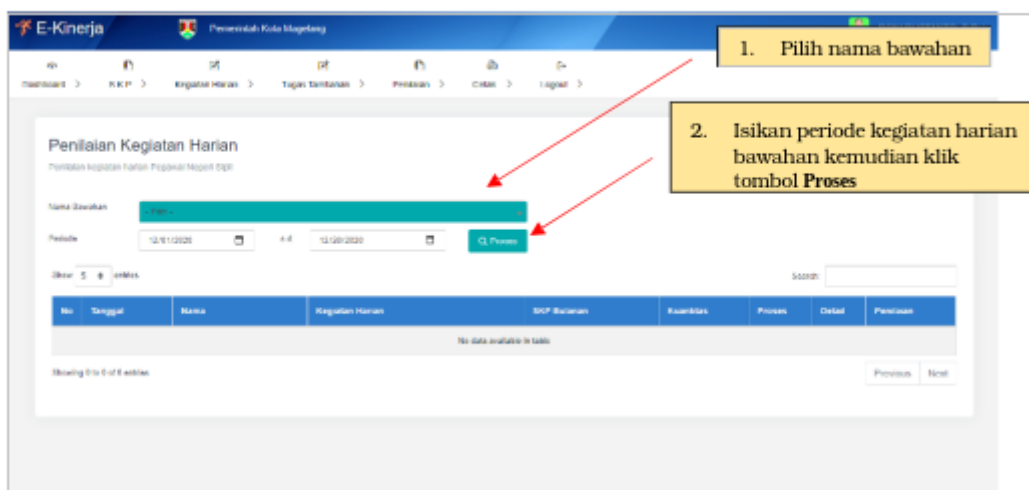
E-Kinerja

Pemerintah Kota Magelang

Dashboard > SKP > Kegiatan Harian > Tugas Tambahan > Penilaian > Cetak > Logout >

1. Pilih nama bawahan

2. Isikan periode kegiatan harian bawahan kemudian klik tombol **Proses**

Penilaian Kegiatan Harian

Penilaian kegiatan harian Pegawai Negeri Sipil

Nama Bawahan - Pilih -

Periode 12/01/2020 s.d 12/28/2020 Proses

Show 5 entries

Search

| No | Tanggal | Nama | Kegiatan Harian | SKP Bulanan | Kuantitas | Proses | Detail | Penilaian |
|---|---|---|---|---|---|---|---|---|
| No data available in table | | | | | | | | |

Showing 0 to 0 of 0 entries

Previous Next